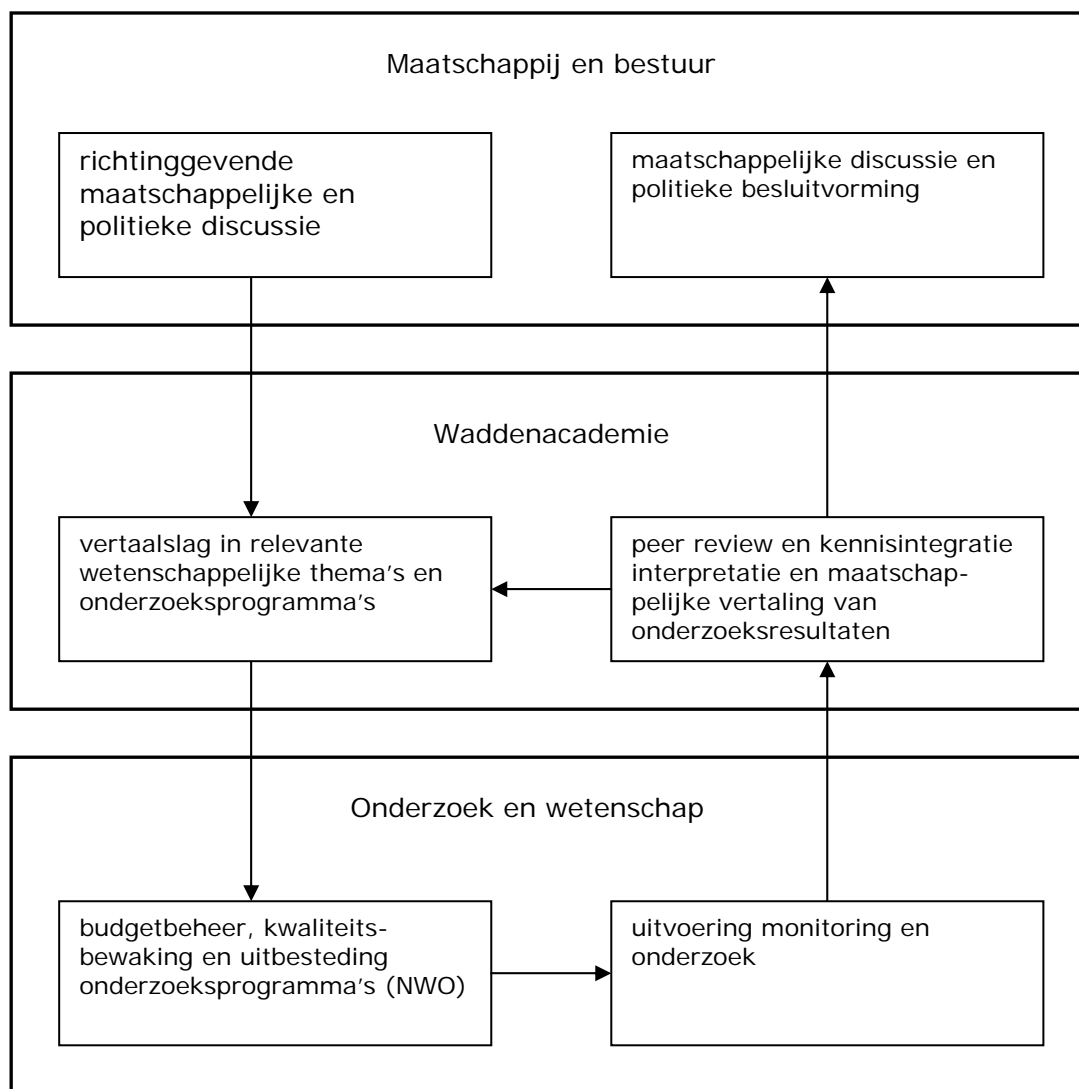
Maatschappij en bestuur

richtinggevende maatschappelijke en politieke discussie

maatschappelijke discussie en politieke besluitvorming

Waddenacademie

vertaalslag in relevante wetenschappelijke thema's en onderzoeksprogramma's

peer review en kennisintegratie interpretatie en maatschappelijke vertaling van onderzoeksresultaten

Onderzoek en wetenschap

budgetbeheer, kwaliteitsbewaking en uitbesteding onderzoeksprogramma's (NWO)

uitvoering monitoring en onderzoek